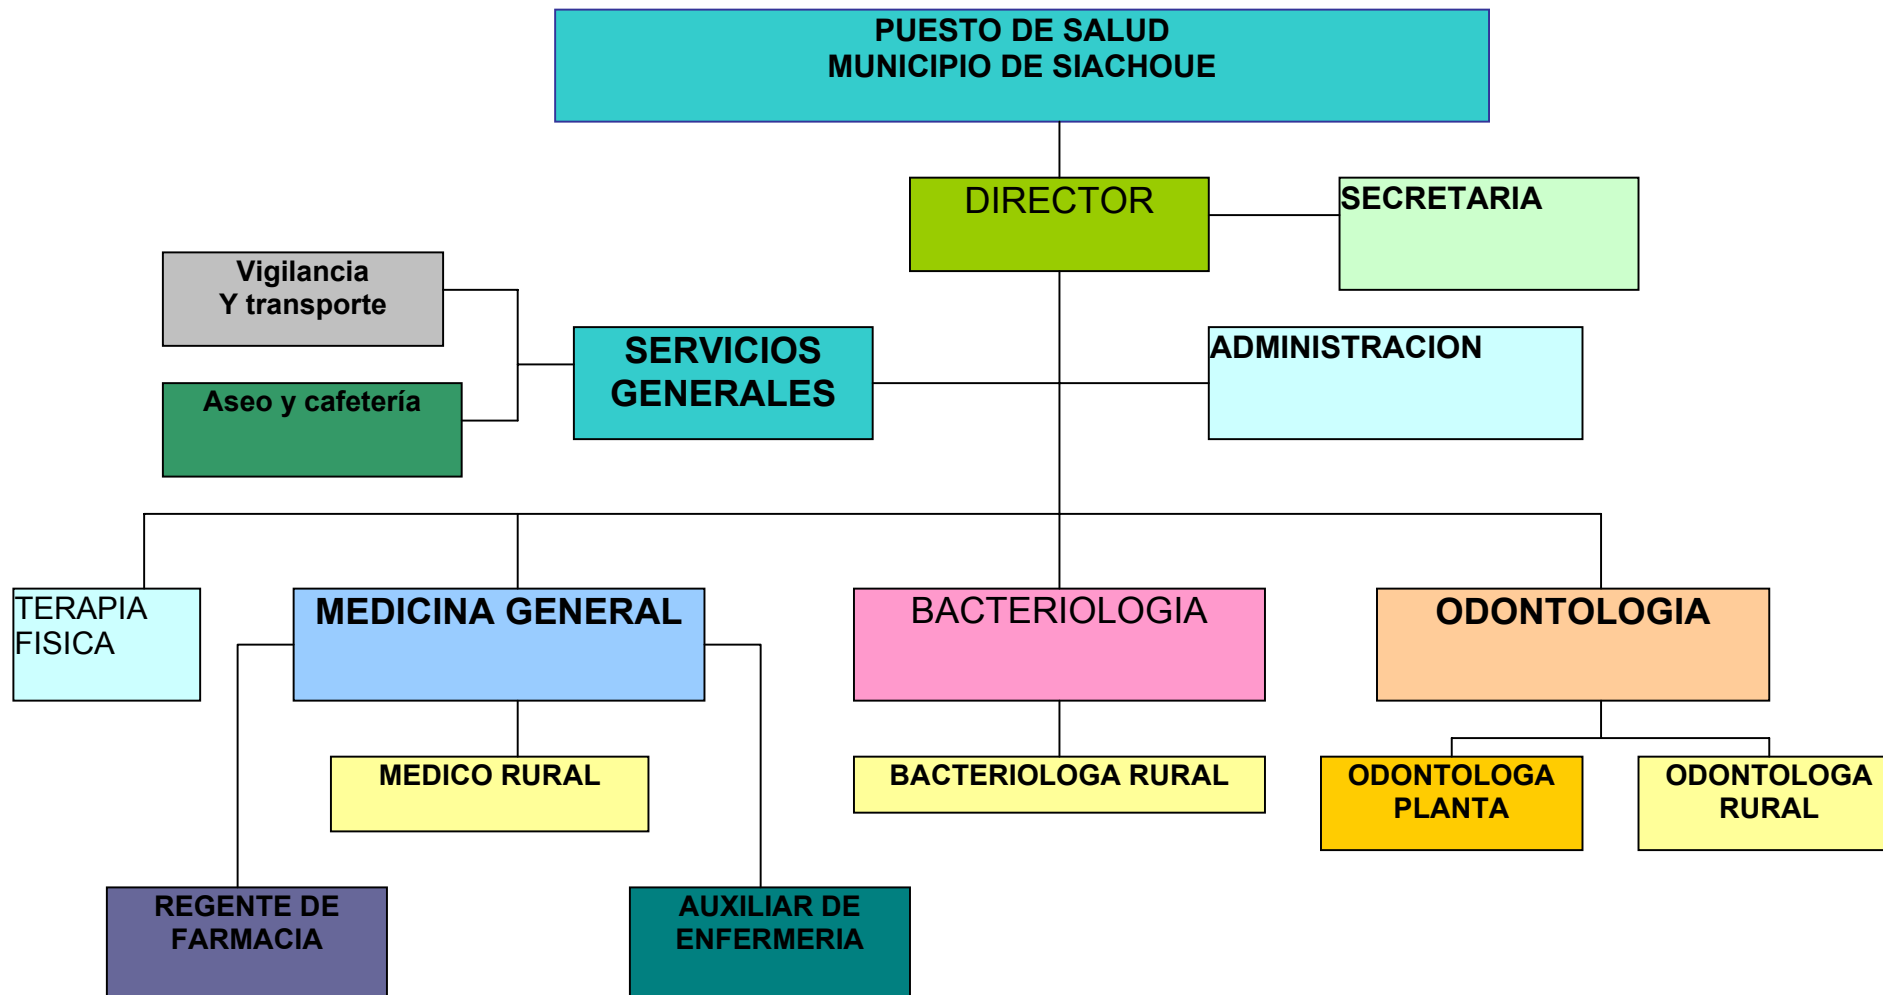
PUESTO DE SALUD
MUNICIPIO DE SIACHOUE

DIRECTOR

SECRETARIA

Vigilancia
Y transporte

Aseo y cafetería

SERVICIOS GENERALES

ADMINISTRACION

TERAPIA FISICA

MEDICINA GENERAL

BACTERIOLOGIA

ODONTOLOGIA

MEDICO RURAL

BACTERIOLOGA RURAL

ODONTOLOGA PLANTA

ODONTOLOGA RURAL

REGENTE DE FARMACIA

AUXILIAR DE ENFERMERIA